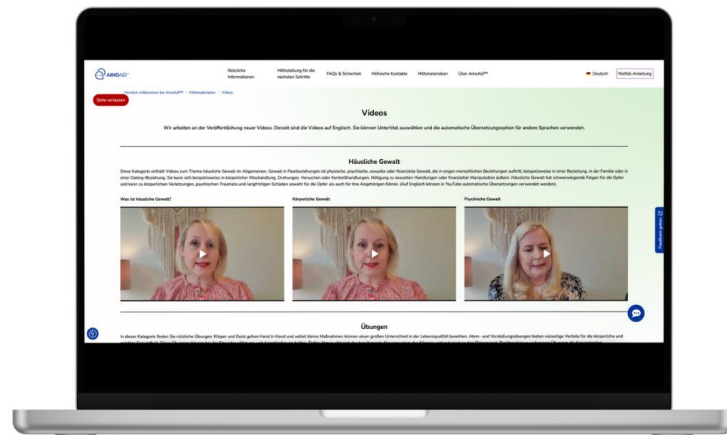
AINOAID™

Nützliche Informationen

Hilfestellung für die nächsten Schritte

FAQs & Sicherheit

Hilfreiche Kontakte

Hilfsmaterialien

Über AinoAid™

Deutsch

Notfall-Anleitung

Seite verlassen

Herzlich willkommen bei AinoAid™ > Hilfsmaterialien > Videos

Videos

Wir arbeiten an der Veröffentlichung neuer Videos. Derzeit sind die Videos auf Englisch. Sie können Untertitel auswählen und die automatische Übersetzungsoption für andere Sprachen verwenden.

Häusliche Gewalt

Diese Kategorie enthält Videos zum Thema häusliche Gewalt im Allgemeinen. Gewalt in Paarbeziehungen ist physische, psychische, sexuelle oder finanzielle Gewalt, die in engen menschlichen Beziehungen auftritt, beispielsweise in einer Beziehung, in der Familie oder in einer Dating-Beziehung. Sie kann sich beispielsweise in körperlicher Misshandlung, Drohungen, Versuchen oder Kontrollhandlungen, Nötigung zu sexuellen Handlungen oder finanzieller Manipulation äußern. Häusliche Gewalt hat schwerwiegende Folgen für die Opfer und kann zu körperlichen Verletzungen, psychischen Traumata und langfristigen Schäden sowohl für die Opfer als auch für ihre Angehörigen führen. (Auf Englisch können in YouTube automatische Übersetzungen verwendet werden)

Was ist häusliche Gewalt?

Körperliche Gewalt

Psychische Gewalt

Feedback geben

Übungen

In dieser Kategorie finden Sie nützliche Übungen. Körper und Geist gehen Hand in Hand und selbst kleine Maßnahmen können einen großen Unterschied in der Lebensqualität bewirken. Atem- und Vorstellungsübungen bieten vielseitige Vorteile für die körperliche und